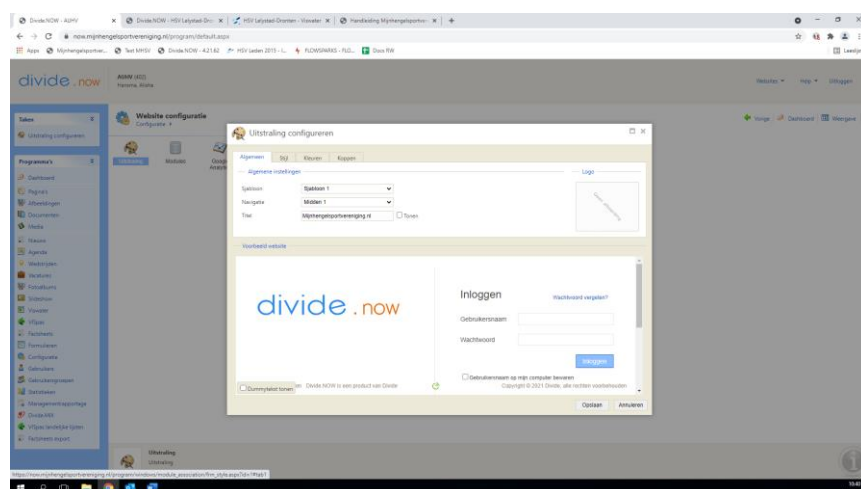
Divide.NOW - AUHV | Divide.NOW - HSV Lelystad-Dro | HSV Lelystad-Dronten - Vaswater | Handleiding Mijnhengelsportve... | +

now.mijnhengelsportvereniging.nl/program/default.aspx

Apps | Mijnhengelsportver... | Test MHSV | Divide.NOW - 4.21.62 | HSV Leden 2015 - L... | FLOWSPARKS - FLO... | Docs RW

divide.now

AUHV (402)
Ingelogd als

Websites | Help | Uitloggen

Taken
Uitstraling configureren

Website configuratie
Configuratie

Uitstraling | Websites

Vorige | Dashboard | Weergave

Programma's
Dashboard
Pagina's
Afbeeldingen
Documenten
Media
Nieuws
Agenda
Weblinkjes
Vacatures
Fotoalbums
Snippets
Viswater
VISpas
Facturen
Formulieren
Configuratie
Gebruikers
Gebruikersgroepen
Statistieken
Managementrapportage
Divide.NW
VISpas landelijke lijsten
Factureren export

Uitstraling configureren

Algemeen | Stijl | Kleuren | Koppen

Algemene instellingen
Sjabloon: Sjabloon 1
Navigatie: Midden 1
Titel: Mijnhengelsportvereniging.nl
Tonen

Logo

Voorbeeld website

divide.now

Inloggen
Wachtwoord vergeten?
Gebruikersnaam
Wachtwoord
Inloggen
Gebruikersnaam op mijn computer bewaren
Copyright © 2021 Divide, alle rechten voorbehouden

Dummytekst tonen
Divide.NOW is een product van Divide

Opslaan | Annuleren

Uitstraling
Uitstraling

https://now.mijnhengelsportvereniging.nl/program/windows/module_association/frm_style.aspx?id=1#tab1